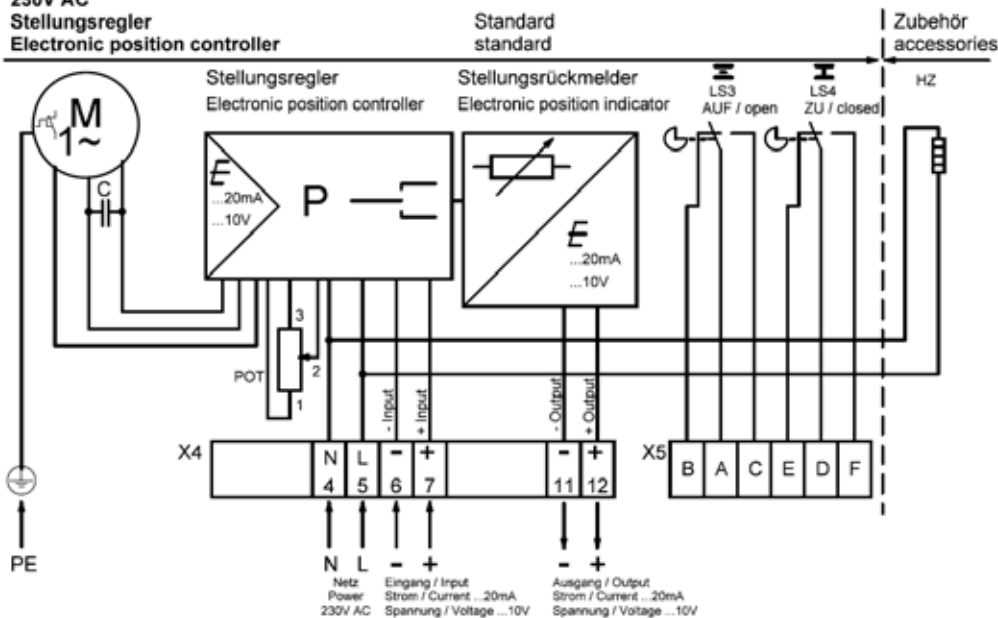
230V AC
Stellungsregler
Electronic position controller

Standard
standard

Zubehör
accessories

Stellungsregler
Electronic position controller

Stellungsrückmelder
Electronic position indicator

LS3
AUF / open

LS4
ZU / closed

HZ

M
1~

C

E
...20mA
...10V

P

E
...20mA
...10V

3
2
1
POT

- Input
+ Input
- Output
+ Output

X4
N 4
L 5
– 6
+ 7
– 11
+ 12

X5
B A C E D F

PE

N L
Netz
Power
230V AC

– +
Eingang / Input
Strom / Current ...20mA
Spannung / Voltage ...10V

– +
Ausgang / Output
Strom / Current ...20mA
Spannung / Voltage ...10V